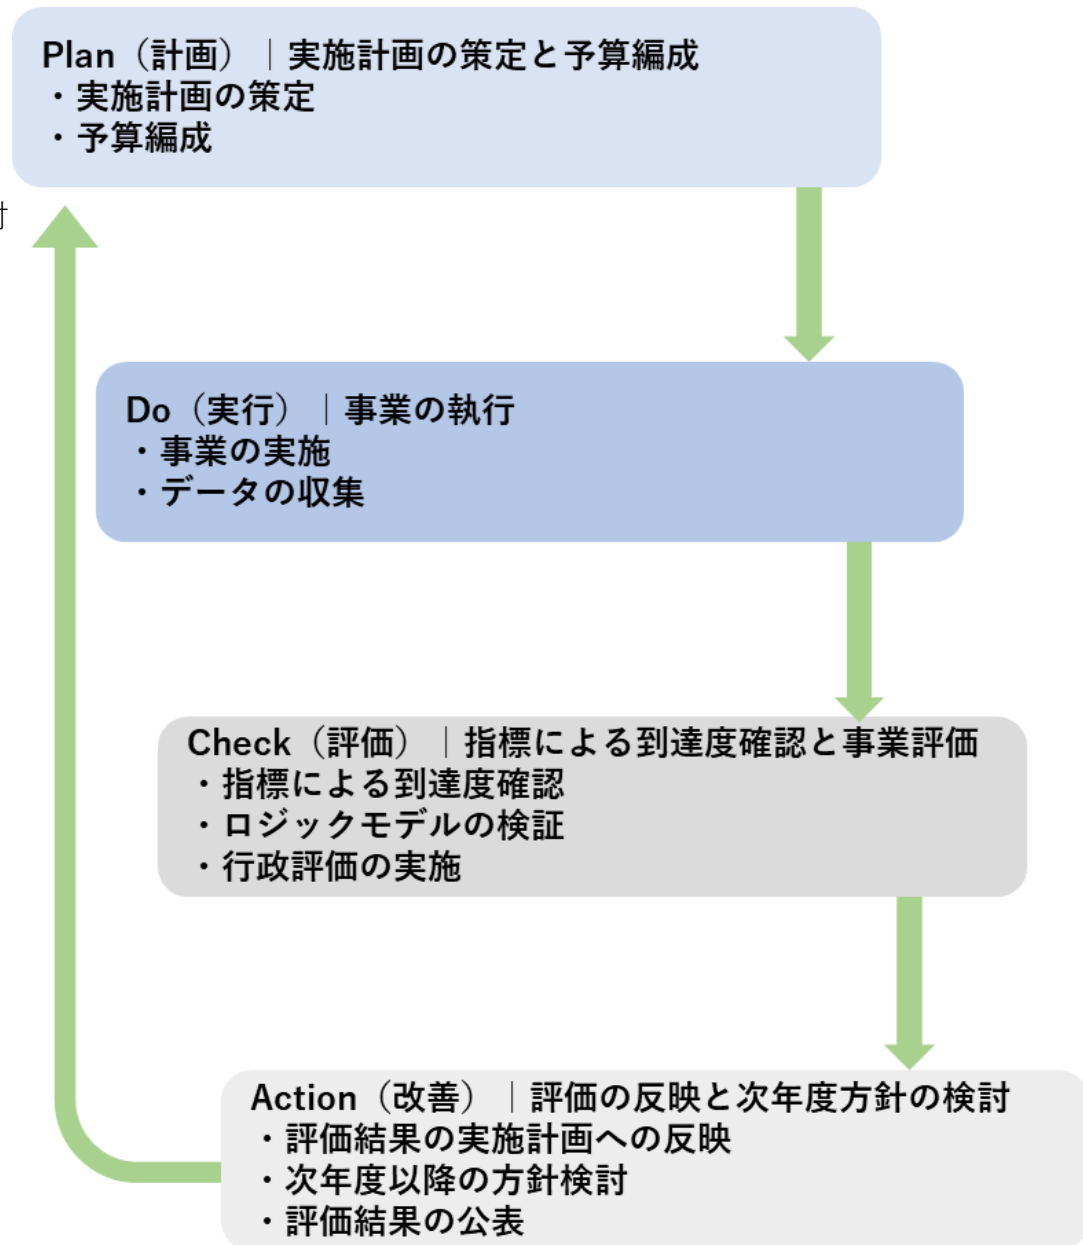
Plan（計画）｜実施計画の策定と予算編成
・実施計画の策定
・予算編成

Do（実行）｜事業の執行
・事業の実施
・データの収集

Check（評価）｜指標による到達度確認と事業評価
・指標による到達度確認
・ロジックモデルの検証
・行政評価の実施

Action（改善）｜評価の反映と次年度方針の検討
・評価結果の実施計画への反映
・次年度以降の方針検討
・評価結果の公表